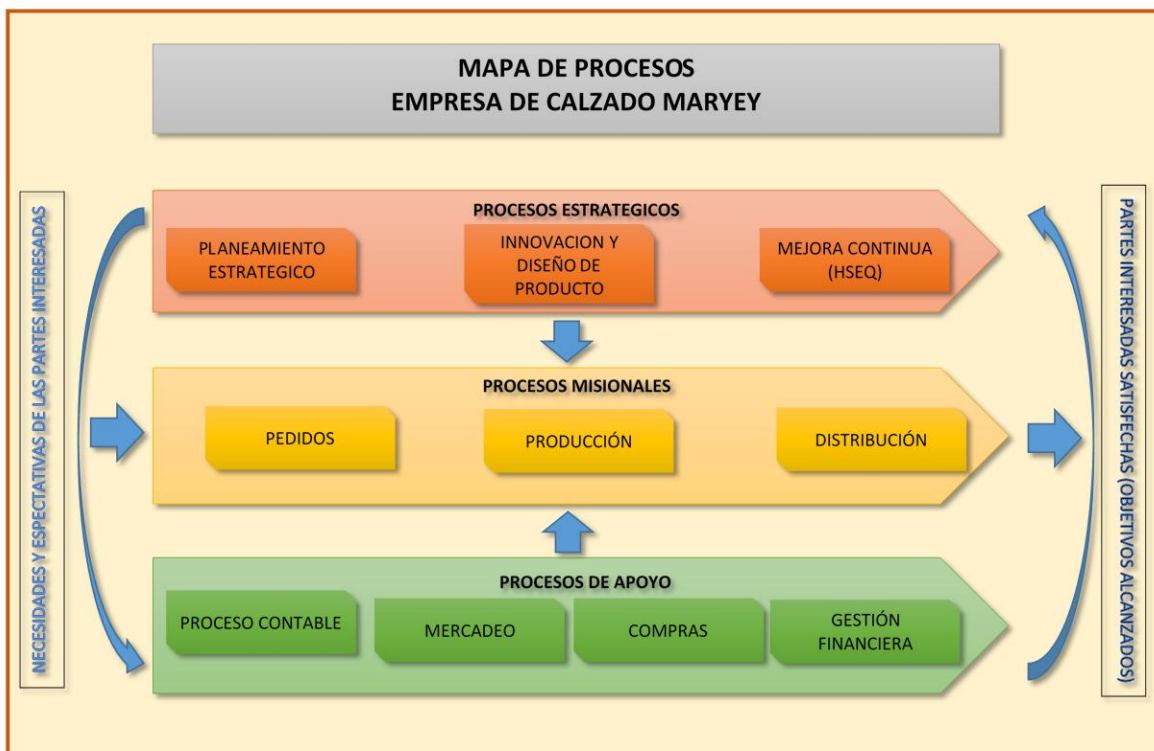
MAPA DE PROCESOS
EMPRESA DE CALZADO MARYEY

NECESIDADES Y ESPECTATIVAS DE LAS PARTES INTERESADAS

PROCESOS ESTRATEGICOS

PLANEAMIENTO ESTRATEGICO

INNOVACION Y DISEÑO DE PRODUCTO

MEJORA CONTINUA (HSEQ)

PROCESOS MISIONALES

PEDIDOS

PRODUCCIÓN

DISTRIBUCIÓN

PROCESOS DE APOYO

PROCESO CONTABLE

MERCADEO

COMPRAS

GESTIÓN FINANCIERA

PARTES INTERESADAS SATISFECHAS (OBJETIVOS ALCANZADOS)